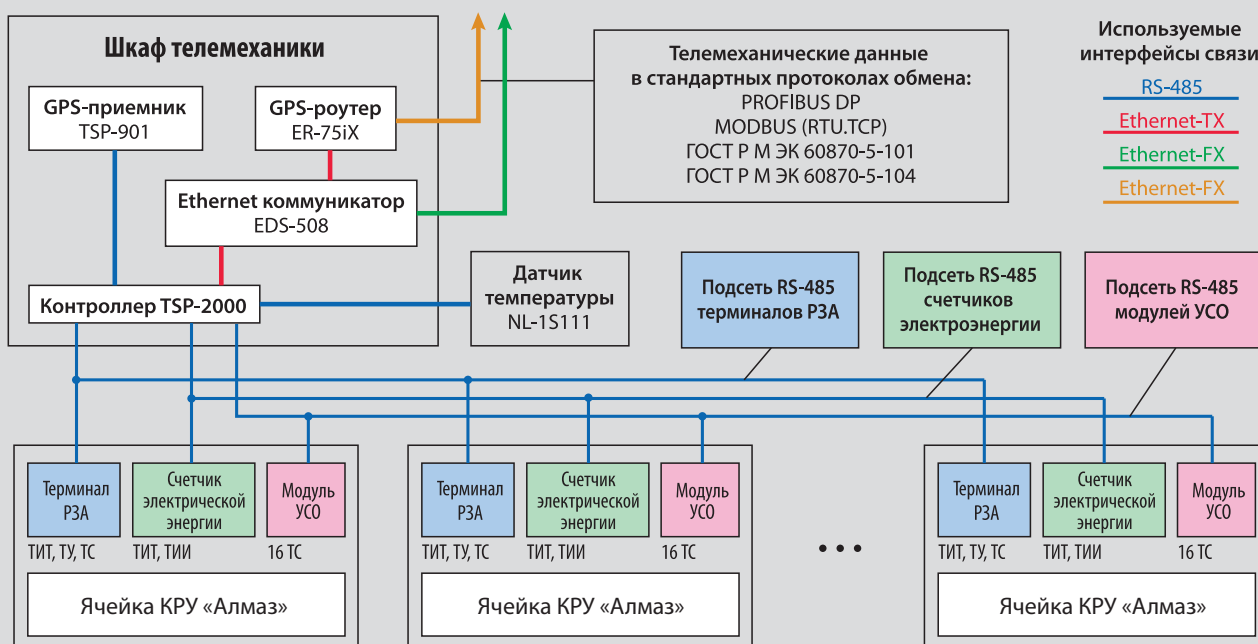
Шкаф телемеханики

GPS-приемник
TSP-901

GPS-роутер
ER-75iX

Ethernet коммуникатор
EDS-508

Контроллер TSP-2000

Телемеханические данные
в стандартных протоколах обмена:
PROFIBUS DP
MODBUS (RTU.TCP)
ГОСТ Р М ЭК 60870-5-101
ГОСТ Р М ЭК 60870-5-104

Используемые
интерфейсы связи
RS-485
Ethernet-TX
Ethernet-FX
Ethernet-FX

Датчик
температуры
NL-1S111

Подсеть RS-485
терминалов РЗА

Подсеть RS-485
счетчиков
электроэнергии

Подсеть RS-485
модулей УСО

Терминал
РЗА
ТИТ, ТУ, ТС

Счетчик
электрической
энергии
ТИТ, ТИИ

Модуль
УСО
16 ТС

Ячейка КРУ «Алмаз»

Терминал
РЗА
ТИТ, ТУ, ТС

Счетчик
электрической
энергии
ТИТ, ТИИ

Модуль
УСО
16 ТС

Ячейка КРУ «Алмаз»

• • •

Терминал
РЗА
ТИТ, ТУ, ТС

Счетчик
электрической
энергии
ТИТ, ТИИ

Модуль
УСО
16 ТС

Ячейка КРУ «Алмаз»